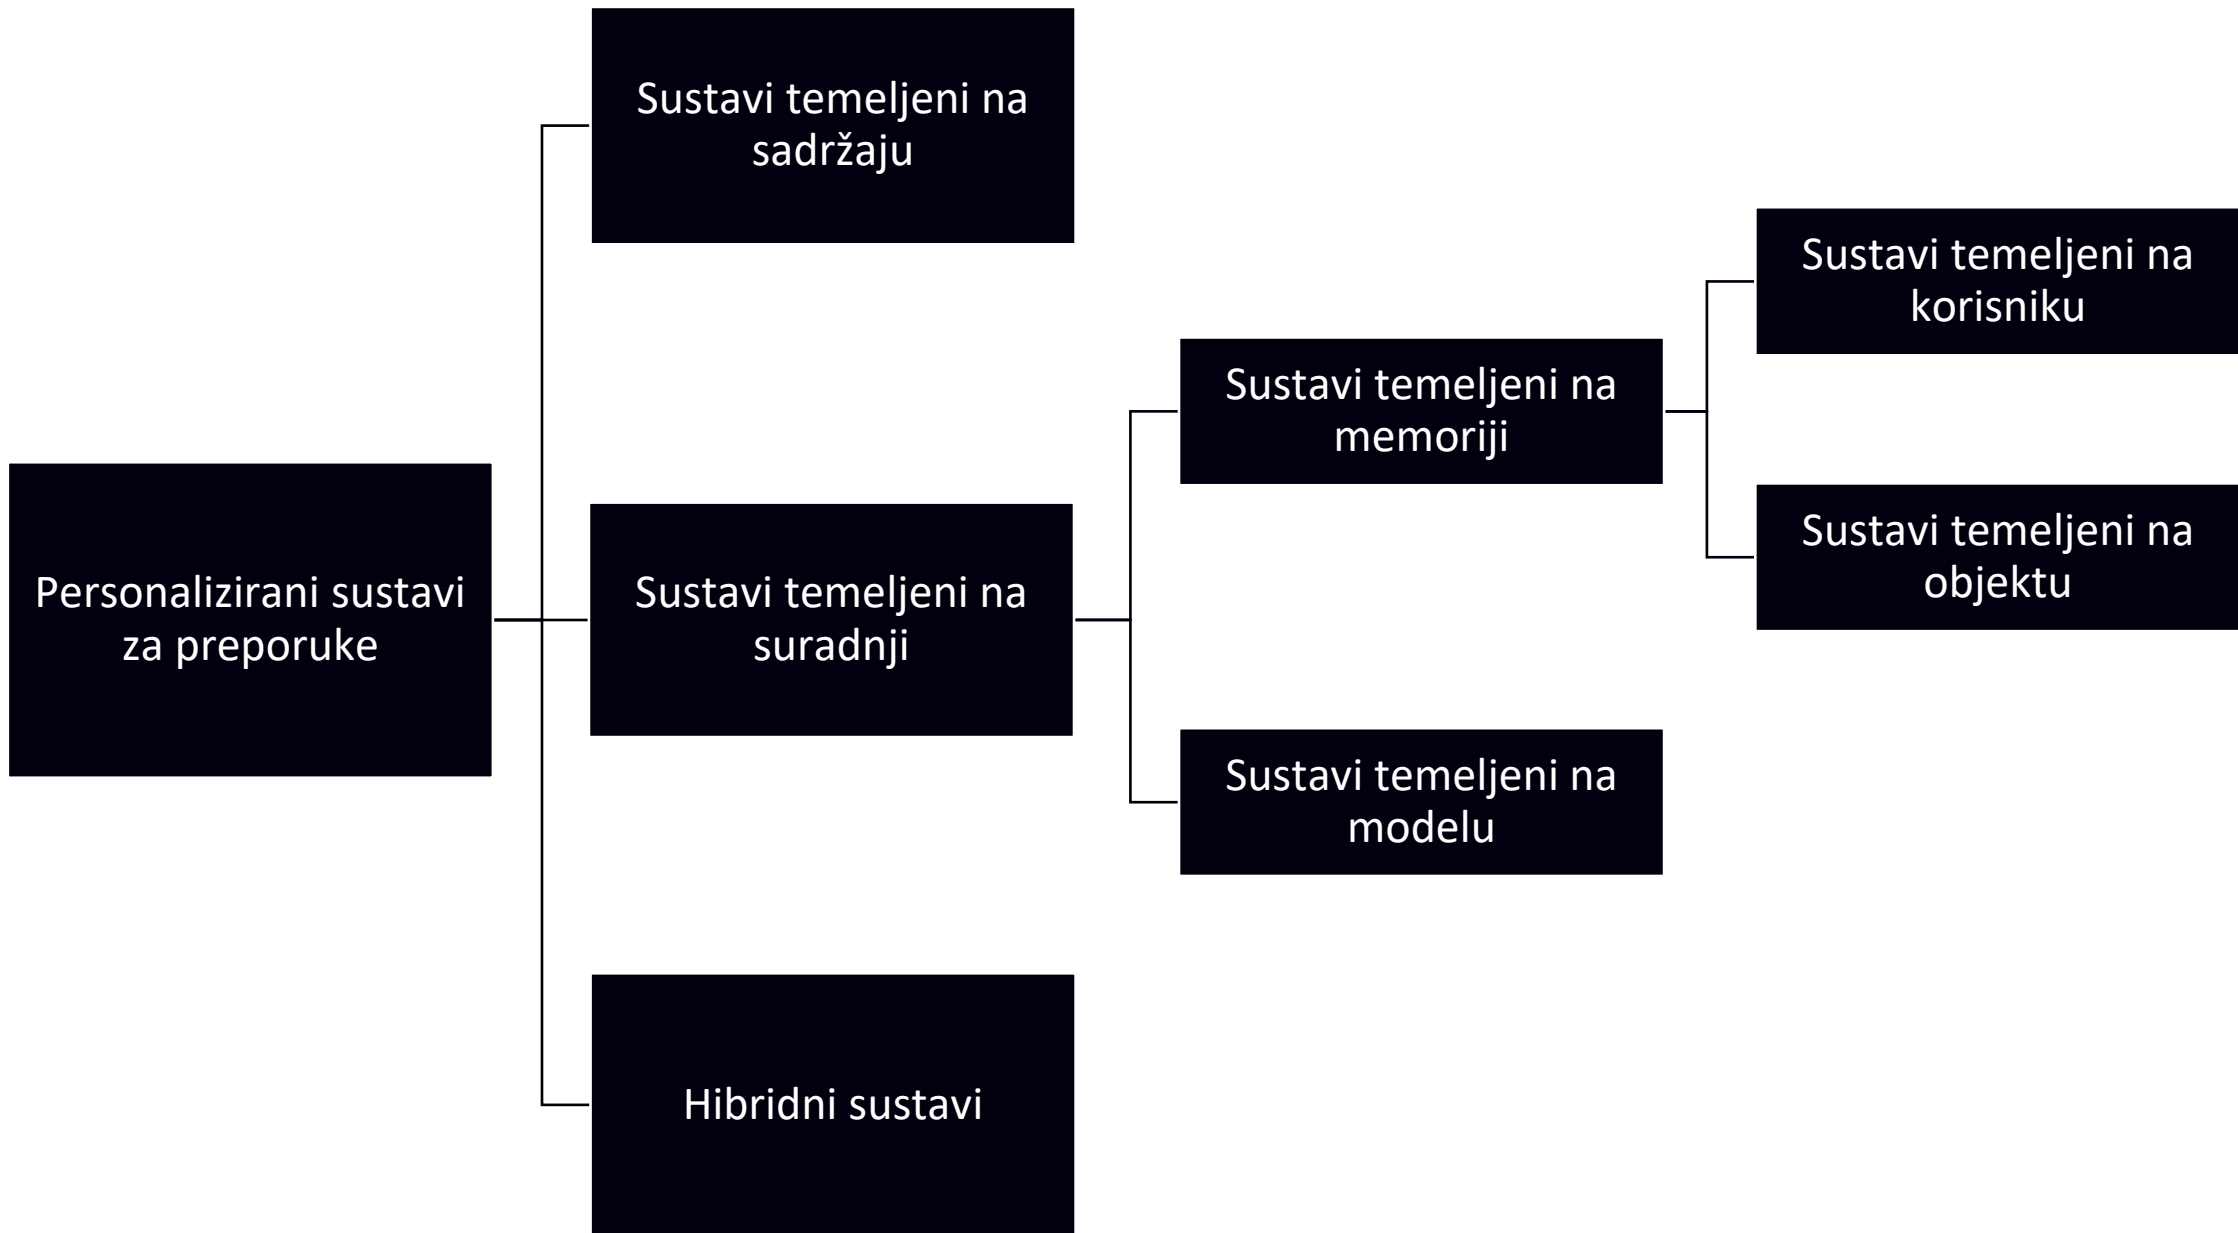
Personalizirani sustavi za preporuke

Sustavi temeljeni na sadržaju

Sustavi temeljeni na suradnji

Hibridni sustavi

Sustavi temeljeni na memoriji

Sustavi temeljeni na modelu

Sustavi temeljeni na korisniku

Sustavi temeljeni na objektu